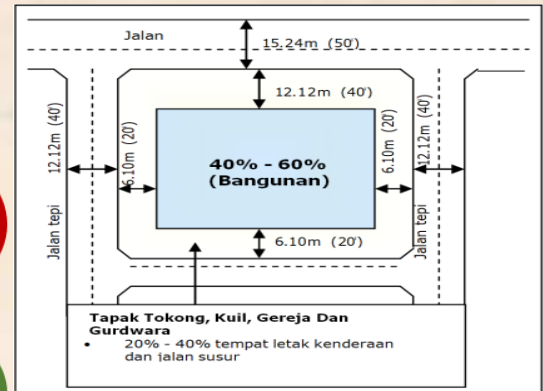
Jalan

15.24m (50')

12.12m (40')

12.12m (40')

6.10m (20')

40% - 60%
(Bangunan)

6.10m (20')

12.12m (40')

Jalan tepi

6.10m (20')

Jalan tepi

Tapak Tokong, Kuil, Gereja Dan Gurdwara
• 20% - 40% tempat letak kenderaan dan jalan susur